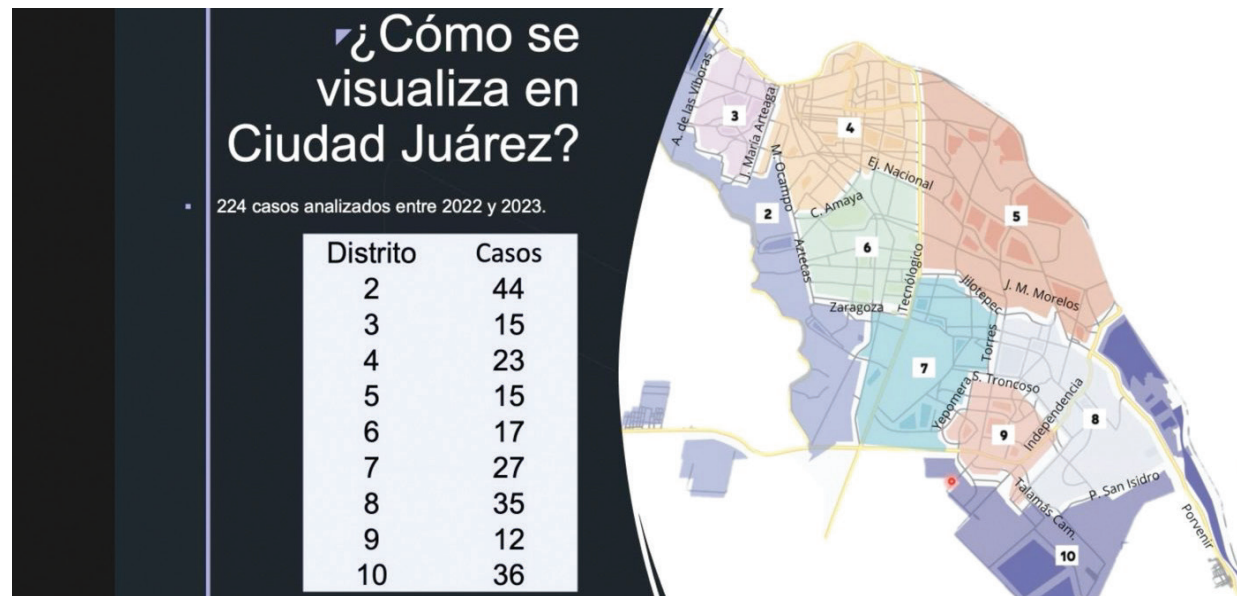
¿Cómo se visualiza en Ciudad Juárez?

224 casos analizados entre 2022 y 2023.

| Distrito | Casos |
|---|---|
| 2 | 44 |
| 3 | 15 |
| 4 | 23 |
| 5 | 15 |
| 6 | 17 |
| 7 | 27 |
| 8 | 35 |
| 9 | 12 |
| 10 | 36 |

A. de las Víboras
3
J. María Arteaga
4
M. Ocampo
Ej. Nacional
5
2
C. Amaya
Artecas
6
Tecnológico
Jilotepec
J. M. Morelos
Zaragoza
Torres
7
Yepomera
S. Troncoso
Independencia
8
9
P. San Isidro
Talamás Cam.
Porvenir
10